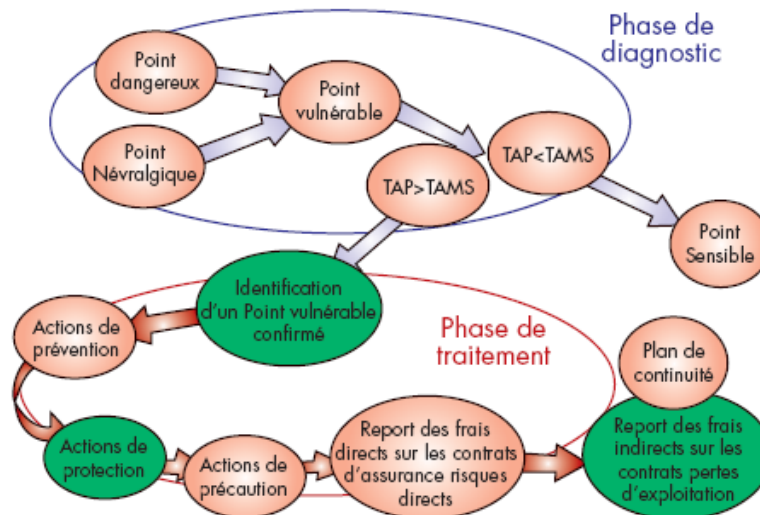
Phase de diagnostic

Point dangereux

Point Névralgique

Point vulnérable

TAP<TAMS

TAP>TAMS

Point Sensible

Identification d'un Point vulnérable confirmé

Phase de traitement

Actions de prévention

Plan de continuité

Actions de protection

Actions de précaution

Report des frais directs sur les contrats d'assurance risques directs

Report des frais indirects sur les contrats pertes d'exploitation